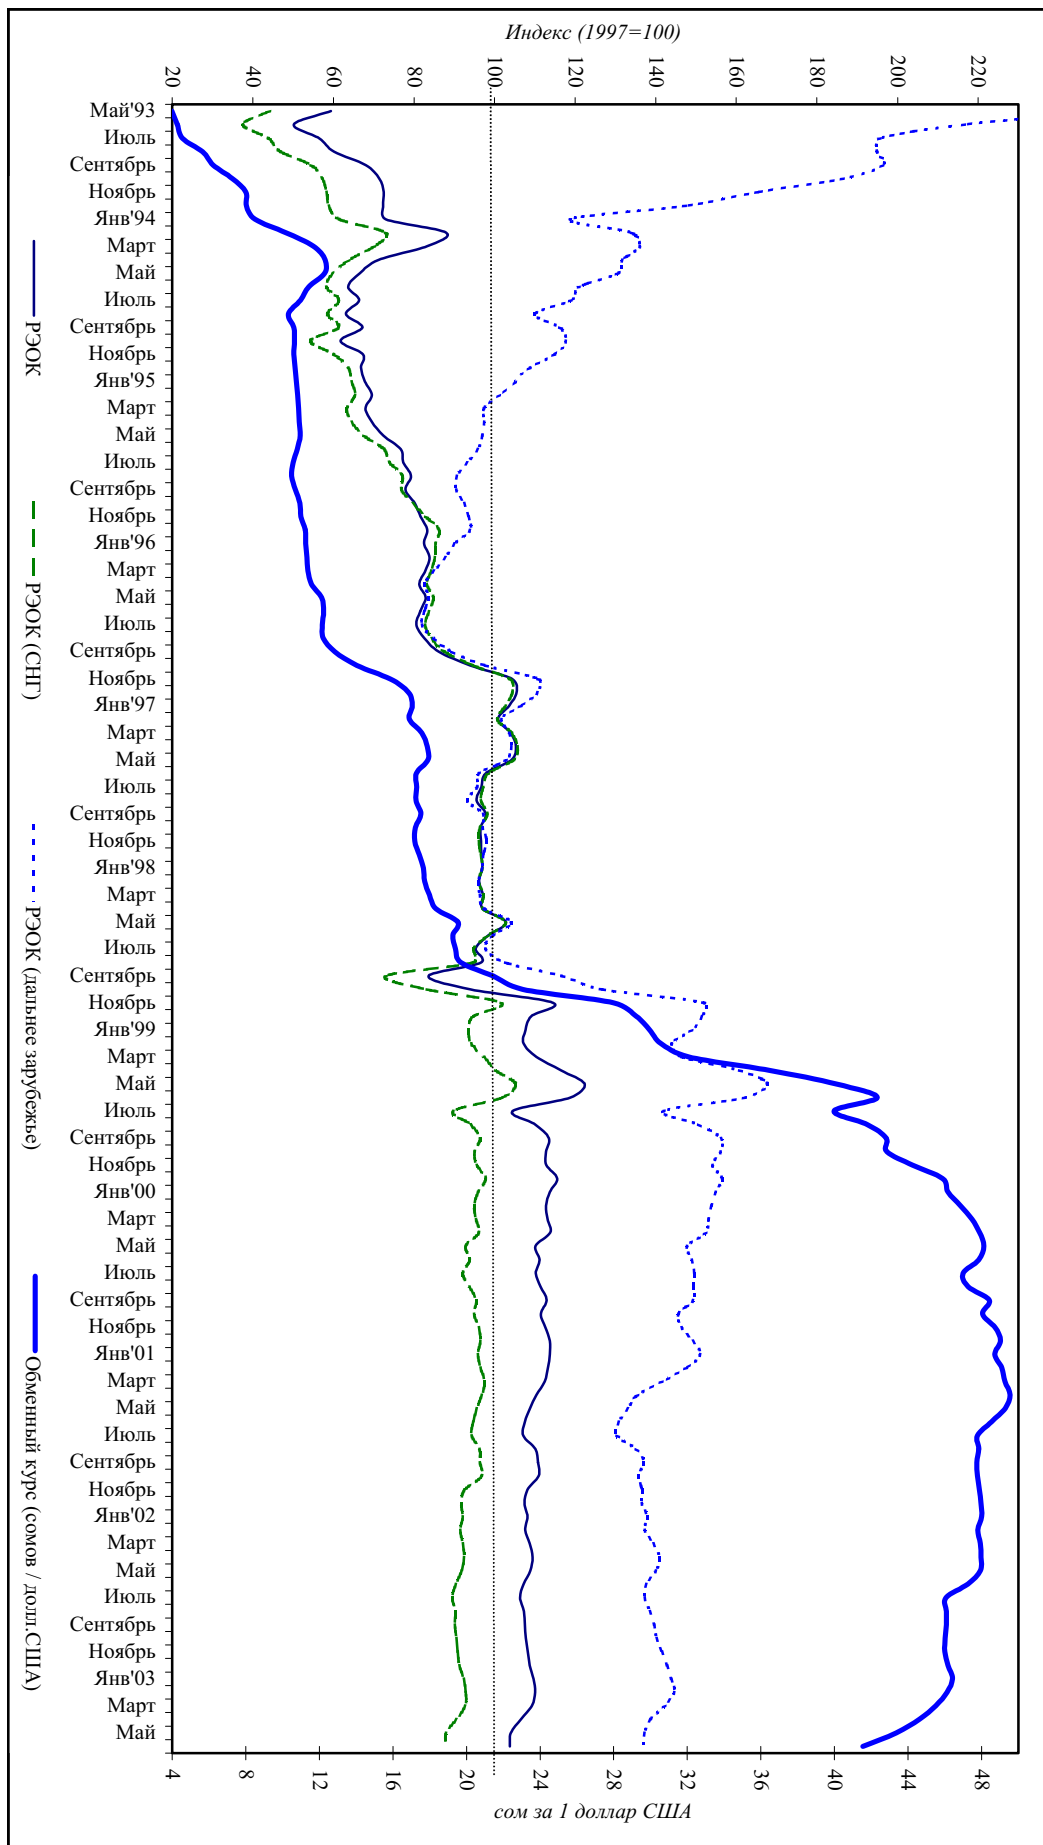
Индекс (1997=100)

20 40 60 80 100 120 140 160 180 200 220

Май'93
Июль
Сентябрь
Ноябрь
Янв'94
Март
Май
Июль
Сентябрь
Ноябрь
Янв'95
Март
Май
Июль
Сентябрь
Ноябрь
Янв'96
Март
Май
Июль
Сентябрь
Ноябрь
Янв'97
Март
Май
Июль
Сентябрь
Ноябрь
Янв'98
Март
Май
Июль
Сентябрь
Ноябрь
Янв'99
Март
Май
Июль
Сентябрь
Ноябрь
Янв'00
Март
Май
Июль
Сентябрь
Ноябрь
Янв'01
Март
Май
Июль
Сентябрь
Ноябрь
Янв'02
Март
Май
Июль
Сентябрь
Ноябрь
Янв'03
Март
Май

4 8 12 16 20 24 28 32 36 40 44 48

сом за 1 доллар США

РЭОК
РЭОК (СНГ)
РЭОК (дальнее зарубежье)
Обменный курс (сомов / долл.США)